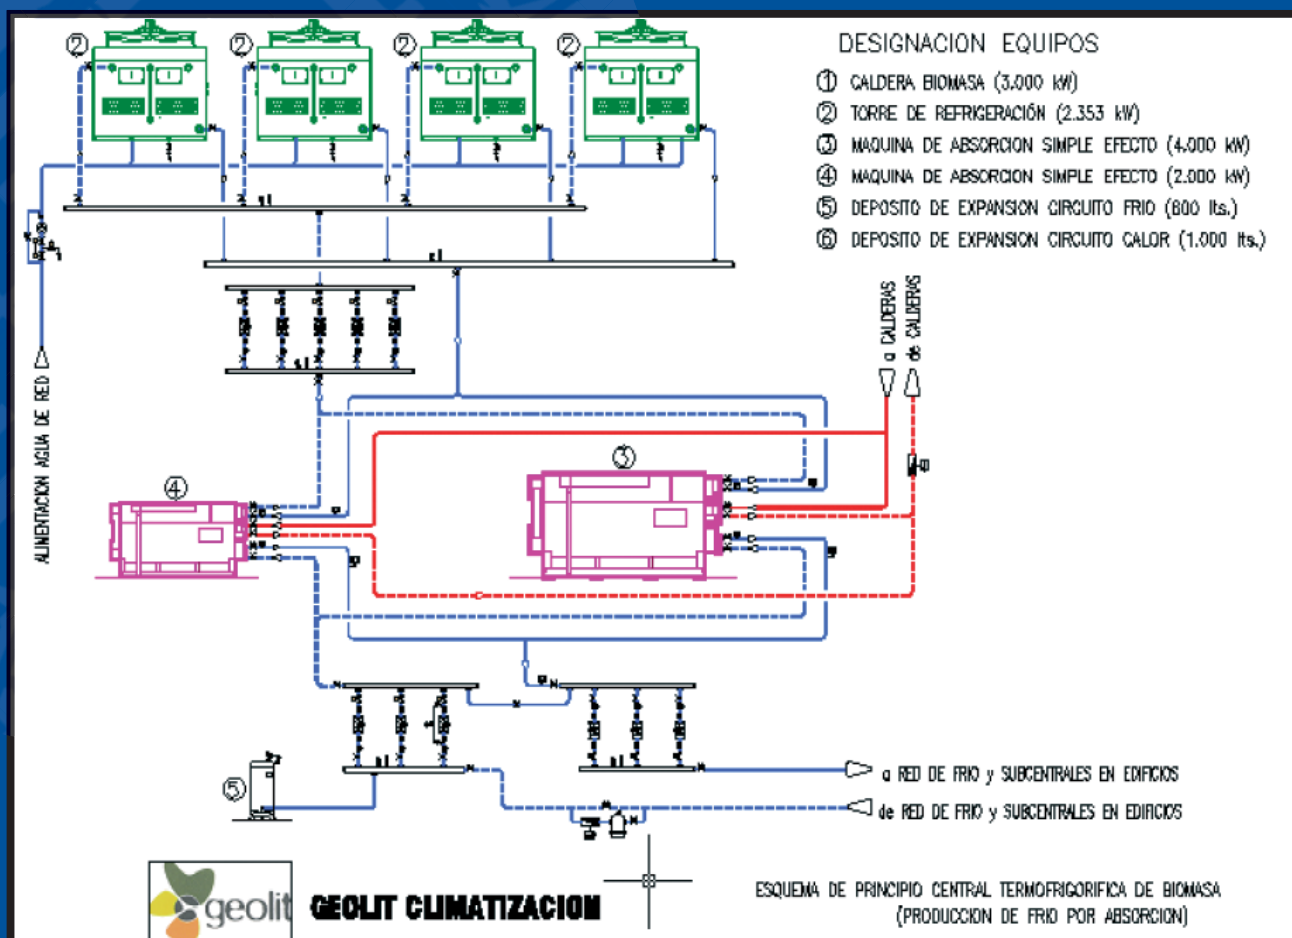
DESIGNACION EQUIPOS

① CALDERA BIOMASA (3.000 kW)
② TORRE DE REFRIGERACIÓN (2.353 kW)
③ MAQUINA DE ABSORCION SIMPLE EFECTO (4.000 kW)
④ MAQUINA DE ABSORCION SIMPLE EFECTO (2.000 kW)
⑤ DEPOSITO DE EXPANSION CIRCUITO FRIO (800 lts.)
⑥ DEPOSITO DE EXPANSION CIRCUITO CALOR (1.000 lts.)

② ② ② ②

a CALDERAS
de CALDERAS

ALIMENTACION AGUA DE RED

③
④
⑤

a RED DE FRIO y SUBCENTRALES EN EDIFICIOS
de RED DE FRIO y SUBCENTRALES EN EDIFICIOS

geolit
GEOLIT CLIMATIZACION

ESQUEMA DE PRINCIPIO CENTRAL TERMOFRIGORIFICA DE BIOMASA
(PRODUCCION DE FRIO POR ABSORCION)